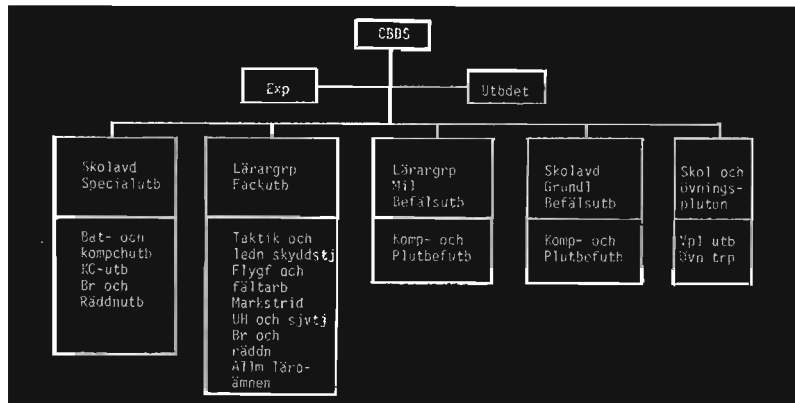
CBDS

Exp

Utbdet

Skolavd Specialutb

Bat- och kompchutb KC-utb Br och Räddnutb

Lärargrp Fackutb

Taktik och ledn skyddstj Flygf och fältarb Markstrid UH och sjvtj Br och räddn Allm läroämnen

Lärargrp Mil Befälsutb

Komp- och Plutbefutb

Skolavd Grundl Befälsutb

Komp- och Plutbefutb

Skol och övningsplutonen

Vpl utb Övn trp